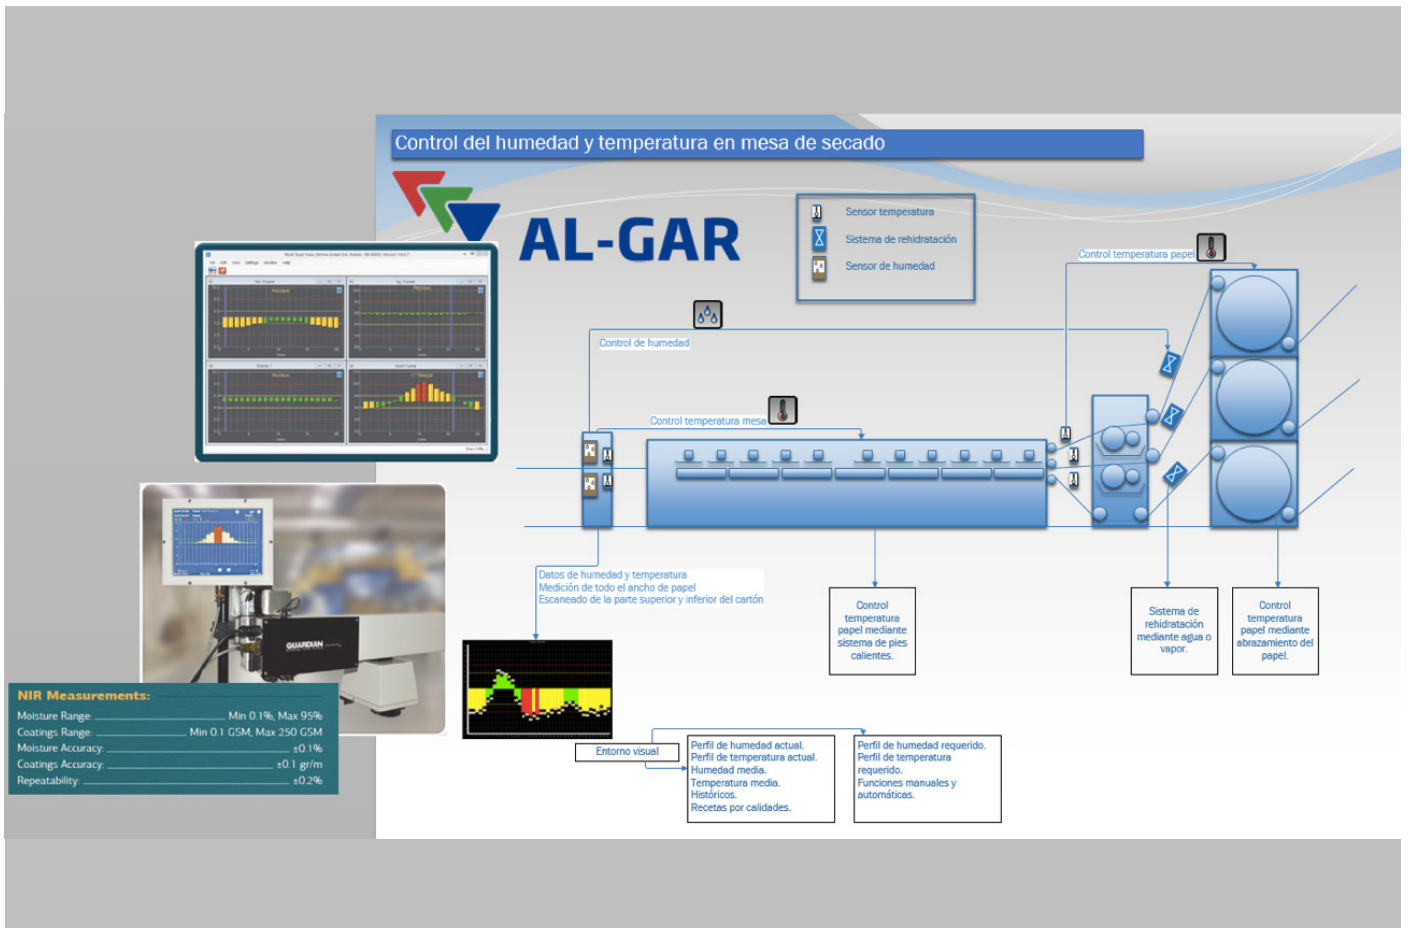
Control del humedad y temperatura en mesa de secado

AL-GAR

Sensor temperatura
Sistema de rehidratación
Sensor de humedad

Control temperatura papel

Control de humedad

Control temperatura mesa

Datos de humedad y temperatura
Medición de todo el ancho de papel
Escaneado de la parte superior y inferior del cartón

Control temperatura papel mediante sistema de pies calientes.

Sistema de rehidratación mediante agua o vapor.

Control temperatura papel mediante abrazamiento del papel.

Entorno visual

Perfil de humedad actual.
Perfil de temperatura actual.
Humedad media.
Temperatura media.
Históricos.
Recetas por calidades.

Perfil de humedad requerido.
Perfil de temperatura requerido.
Funciones manuales y automáticas.

GUARDIAN

NIR Measurements:
Moisture Range: Min 0.1%, Max 95%
Coatings Range: Min 0.1 GSM, Max 250 GSM
Moisture Accuracy: ±0.1%
Coatings Accuracy: ±0.1 gr/m
Repeatability: ±0.2%